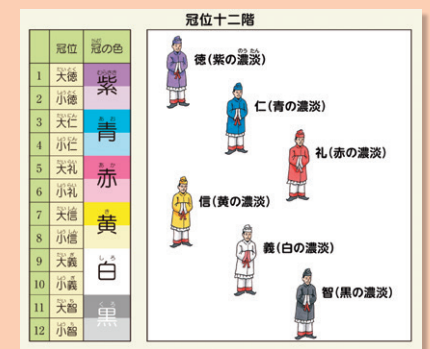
冠位十二階

| | 冠位 | 冠の色 |
|---|---|---|
| 1 | 大徳 | 紫 |
| 2 | 小徳 | |
| 3 | 大仁 | 青 |
| 4 | 小仁 | |
| 5 | 大礼 | 赤 |
| 6 | 小礼 | |
| 7 | 大信 | 黄 |
| 8 | 小信 | |
| 9 | 大義 | 白 |
| 10 | 小義 | |
| 11 | 大智 | 黒 |
| 12 | 小智 | |

徳（紫の濃淡）

仁（青の濃淡）

礼（赤の濃淡）

信（黄の濃淡）

義（白の濃淡）

智（黒の濃淡）